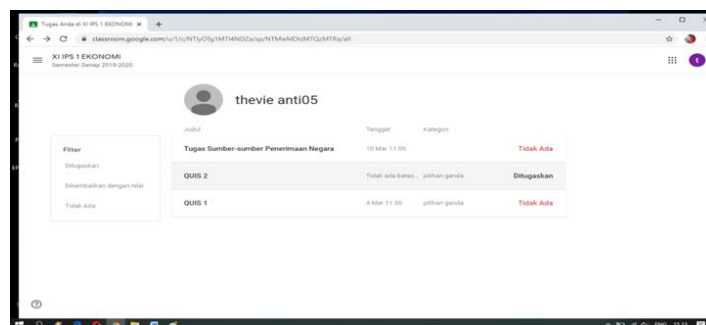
Tugas Anda di XI IPS 1 EKONOMI ×

classroom.google.com/u/1/c/NTIyOTg1MTI4NDZa/sp/NTMwMDIzMTQzMTRa/all

XI IPS 1 EKONOMI
Semester Genap 2019-2020

t

thevie anti05

Filter

Ditugaskan

Dikembalikan dengan nilai

Tidak Ada

| Judul | Tenggat | Kategori | |
|---|---|---|---|
| Tugas Sumber-sumber Penerimaan Negara | 10 Mar 11.00 | | Tidak Ada |
| QUIS 2 | Tidak ada batas... | pilihan ganda | Ditugaskan |
| QUIS 1 | 4 Mar 11.30 | pilihan ganda | Tidak Ada |